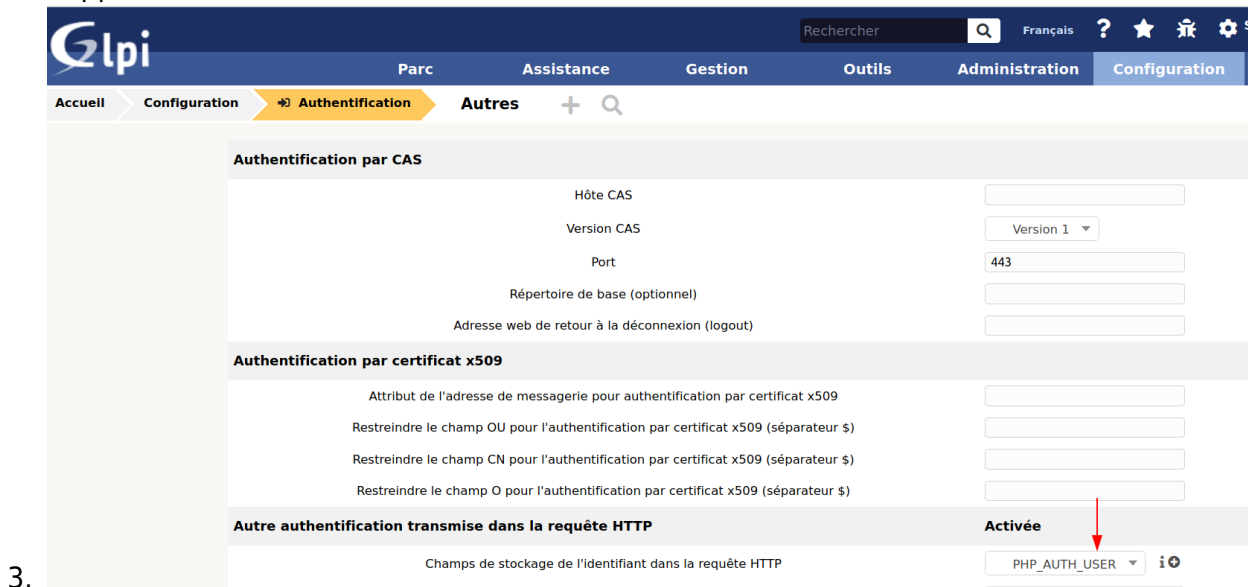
Glpi

Rechercher

Français

Parc Assistance Gestion Outils Administration Configuration

Accueil Configuration Authentification Autres

Authentification par CAS

Hôte CAS

Version CAS Version 1

Port 443

Répertoire de base (optionnel)

Adresse web de retour à la déconnexion (logout)

Authentification par certificat x509

Attribut de l'adresse de messagerie pour authentification par certificat x509

Restreindre le champ OU pour l'authentification par certificat x509 (séparateur $)

Restreindre le champ CN pour l'authentification par certificat x509 (séparateur $)

Restreindre le champ O pour l'authentification par certificat x509 (séparateur $)

Autre authentification transmise dans la requête HTTP Activée

Champs de stockage de l'identifiant dans la requête HTTP PHP_AUTH_USER

3.